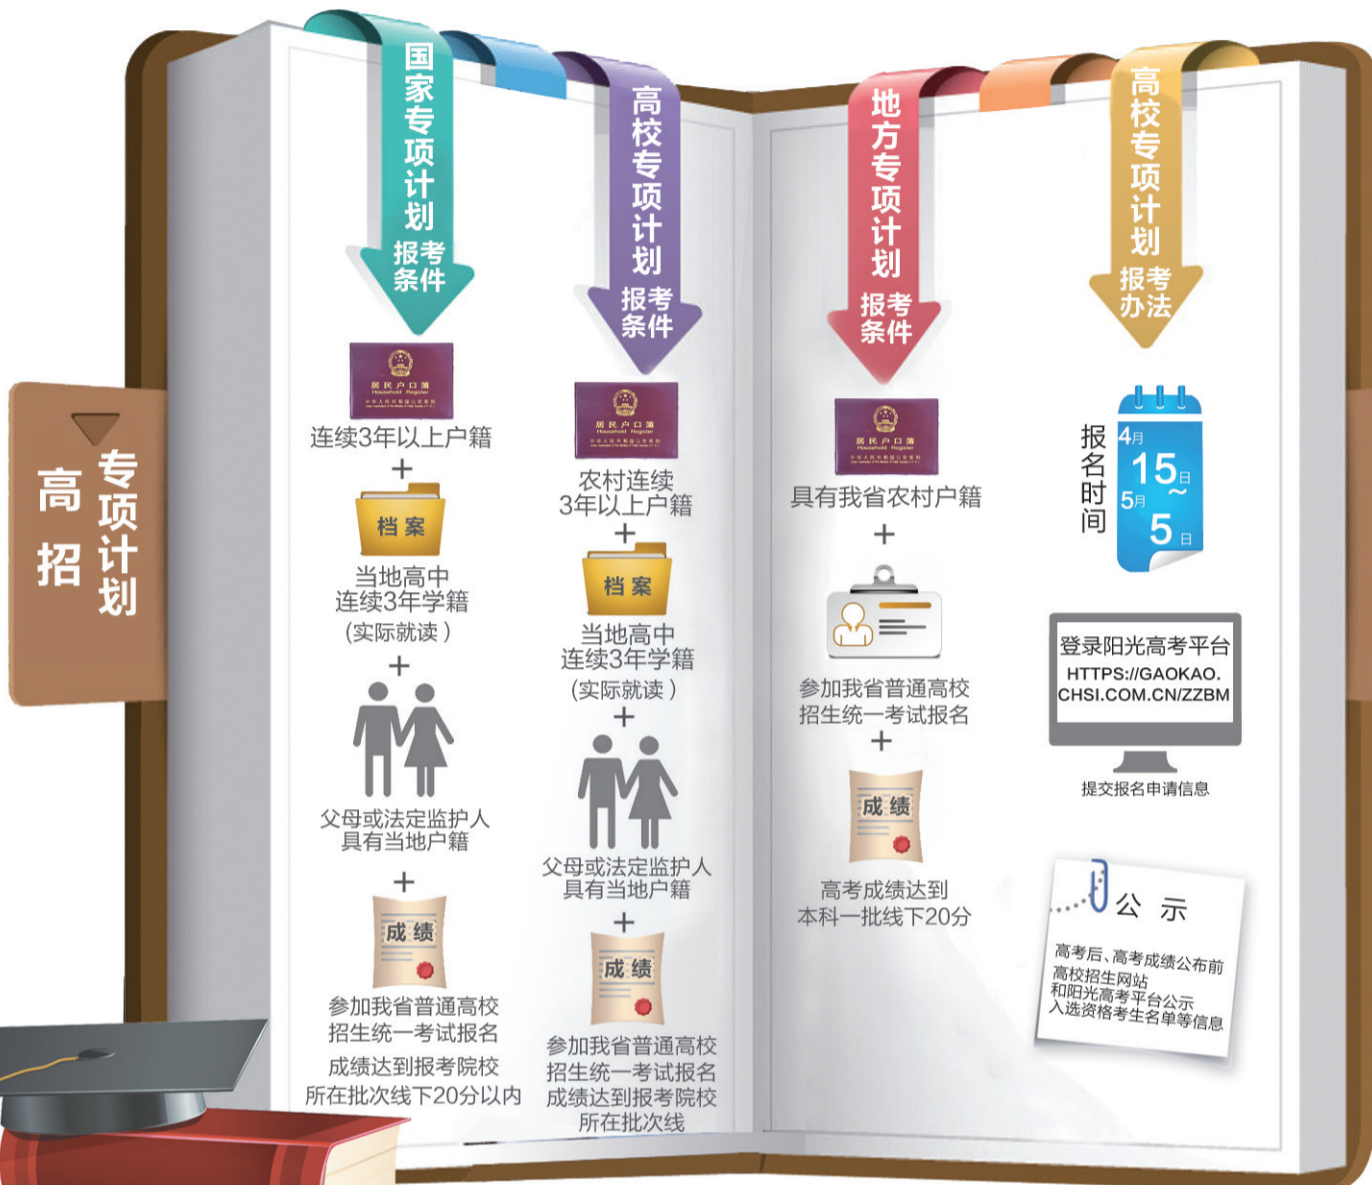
高招专项计划

国家专项计划报考条件

居民户口簿

连续3年以上户籍

+

档案

当地高中连续3年学籍（实际就读）

+

父母或法定监护人具有当地户籍

+

成绩

参加我省普通高校招生统一考试报名

成绩达到报考院校所在批次线下20分以内

高校专项计划报考条件

居民户口簿

农村连续3年以上户籍

+

档案

当地高中连续3年学籍（实际就读）

+

父母或法定监护人具有当地户籍

+

成绩

参加我省普通高校招生统一考试报名成绩达到报考院校所在批次线

地方专项计划报考条件

居民户口簿

具有我省农村户籍

+

参加我省普通高校招生统一考试报名

+

成绩

高考成绩达到本科一批线下20分

高校专项计划报考办法

报名时间

4月15日～5月5日

登录阳光高考平台
HTTPS://GAOKAO.CHSI.COM.CN/ZZBM

提交报名申请信息

公示

高考后、高考成绩公布前高校招生网站和阳光高考平台公示入选资格考生名单等信息